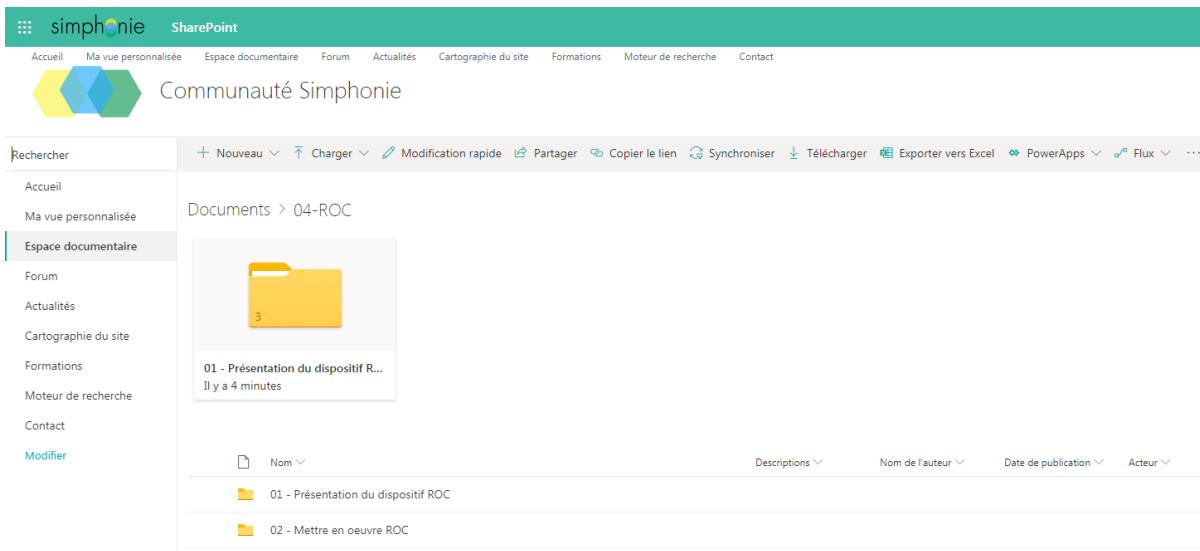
simphonie SharePoint

Accueil Ma vue personnalisée Espace documentaire Forum Actualités Cartographie du site Formations Moteur de recherche Contact

Communauté Simphonie

Rechercher

+ Nouveau Charger Modification rapide Partager Copier le lien Synchroniser Télécharger Exporter vers Excel PowerApps Flux ···

Accueil
Ma vue personnalisée
Espace documentaire
Forum
Actualités
Cartographie du site
Formations
Moteur de recherche
Contact
Modifier

Documents > 04-ROC

3

01 - Présentation du dispositif R...
Il y a 4 minutes

| Nom | Descriptions | Nom de l'auteur | Date de publication | Acteur |
|---|---|---|---|---|
| 01 - Présentation du dispositif ROC | | | | |
| 02 - Mettre en oeuvre ROC | | | | |